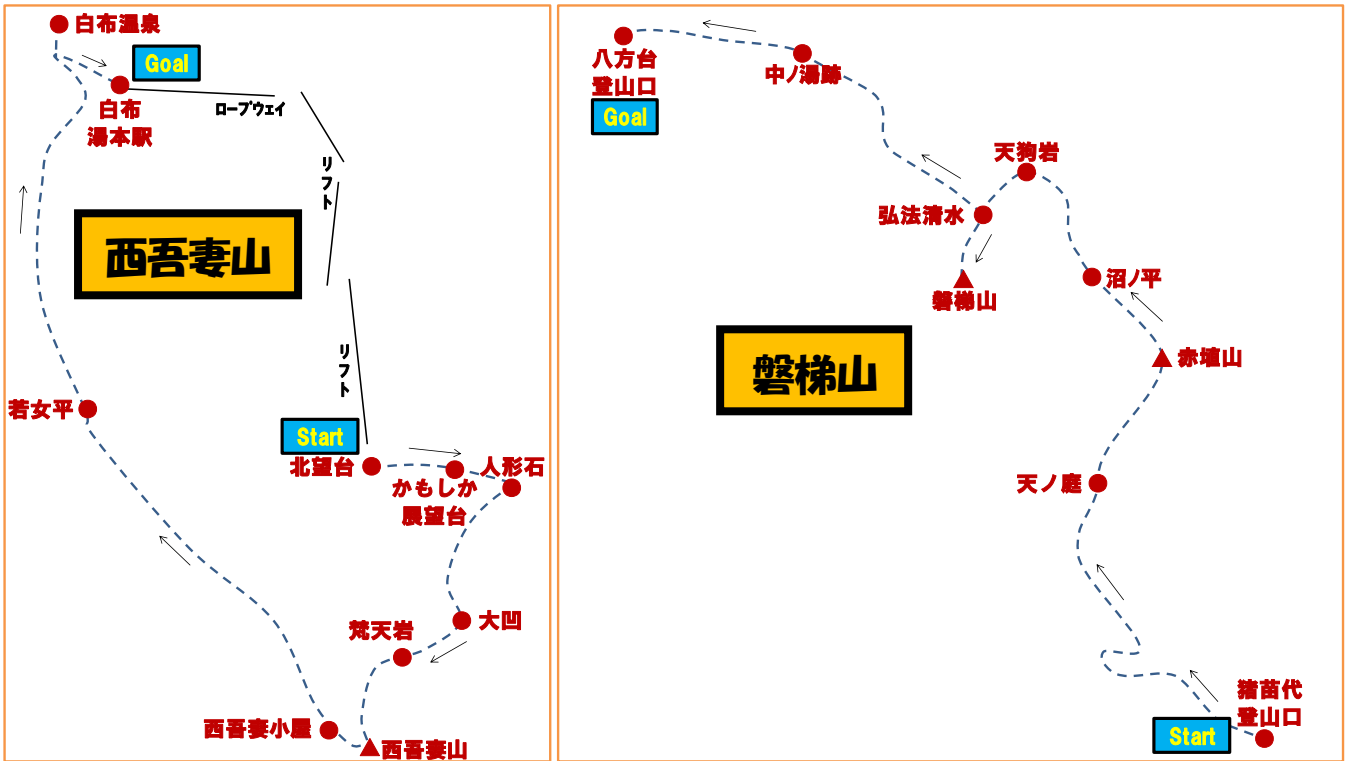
白布温泉
Goal
白布
湯本駅
ロープウェイ
リフト
西吾妻山
リフト
若女平
Start
北望台
人形石
かもしか
展望台
大凹
梵天岩
西吾妻小屋
西吾妻山

八方台
登山口
Goal
中ノ湯跡
天狗岩
弘法清水
磐梯山
沼ノ平
磐梯山
赤埴山
天ノ庭
猪苗代
登山口
Start